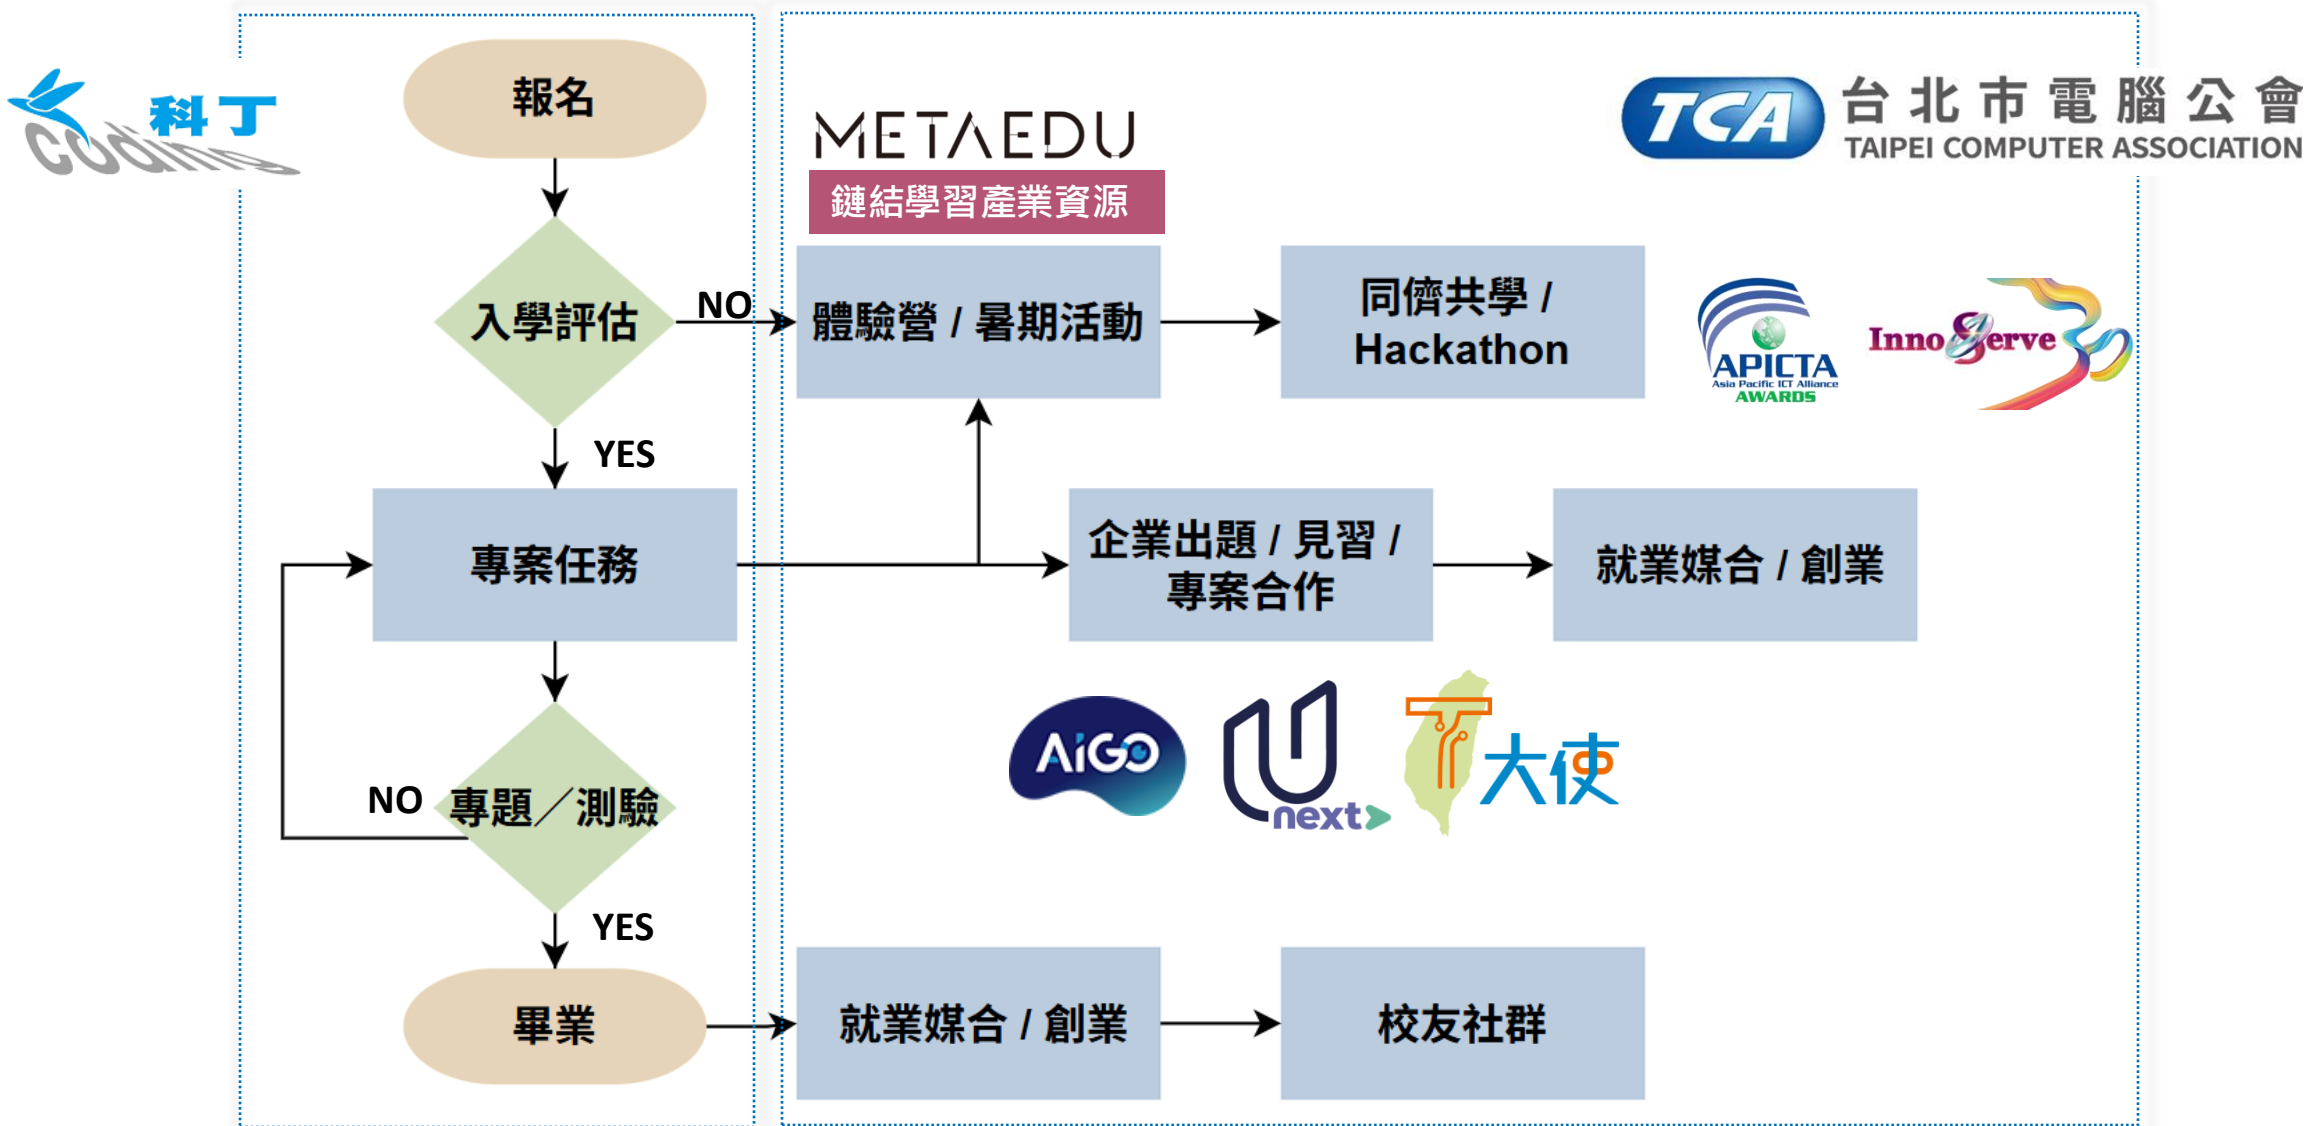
科丁 coding

報名

入學評估

NO

YES

專案任務

專題／測驗

NO

YES

畢業

METAEDU

鏈結學習產業資源

TCA 台北市電腦公會 TAIPEI COMPUTER ASSOCIATION

體驗營 / 暑期活動

同儕共學 / Hackathon

APICTA Asia Pacific ICT Alliance AWARDS

InnoServe

企業出題 / 見習 / 專案合作

就業媒合 / 創業

AiGO

next

大使

就業媒合 / 創業

校友社群